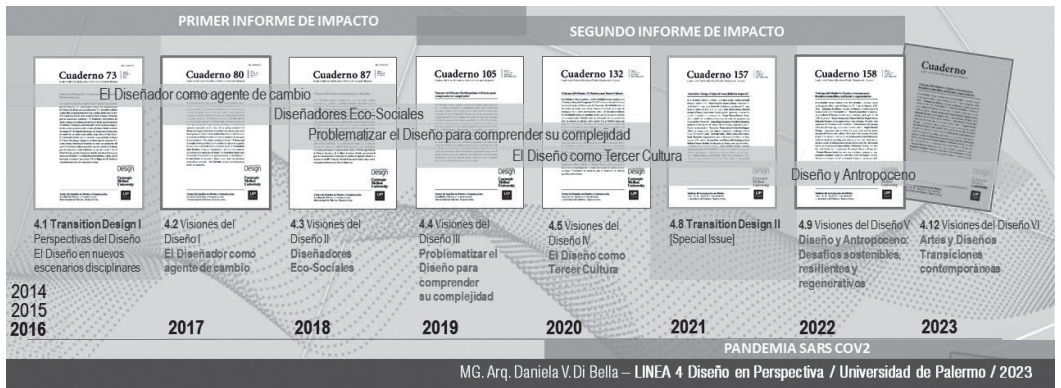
PRIMER INFORME DE IMPACTO

SEGUNDO INFORME DE IMPACTO

Cuaderno 73

Cuaderno 80

Cuaderno 87

Cuaderno 105

Cuaderno 132

Cuaderno 157

Cuaderno 158

Cuaderno

El Diseñador como agente de cambio

Diseñadores Eco-Sociales

Problematizar el Diseño para comprender su complejidad

El Diseño como Tercer Cultura

Diseño y Antropoceno

4.1 Transition Design I
Perspectivas del Diseño
El Diseño en nuevos escenarios disciplinares

4.2 Visiones del Diseño I
El Diseñador como agente de cambio

4.3 Visiones del Diseño II
Diseñadores Eco-Sociales

4.4 Visiones del Diseño III
Problematizar el Diseño para comprender su complejidad

4.5 Visiones del Diseño IV
El Diseño como Tercer Cultura

4.8 Transition Design II
[Special Issue]

4.9 Visiones del Diseño V
Diseño y Antropoceno:
Desafíos sostenibles, resilientes y regenerativos

4.12 Visiones del Diseño VI
Artes y Diseños
Transiciones contemporáneas

2014
2015
2016

2017

2018

2019

2020

2021

2022

2023

PANDEMIA SARS COV2

MG. Arq. Daniela V. Di Bella – LINEA 4 Diseño en Perspectiva / Universidad de Palermo / 2023